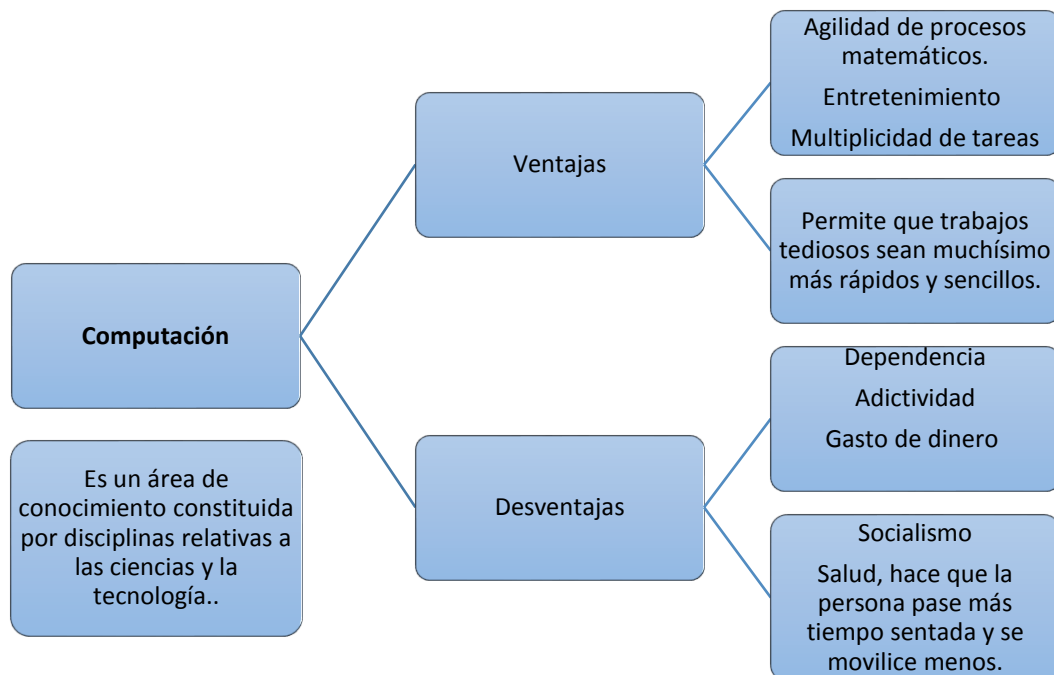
Computación

Es un área de conocimiento constituida por disciplinas relativas a las ciencias y la tecnología..

Ventajas

Agilidad de procesos matemáticos.

Entretenimiento

Multiplicidad de tareas

Permite que trabajos tediosos sean muchísimo más rápidos y sencillos.

Desventajas

Dependencia

Adictividad

Gasto de dinero

Socialismo

Salud, hace que la persona pase más tiempo sentada y se movilice menos.